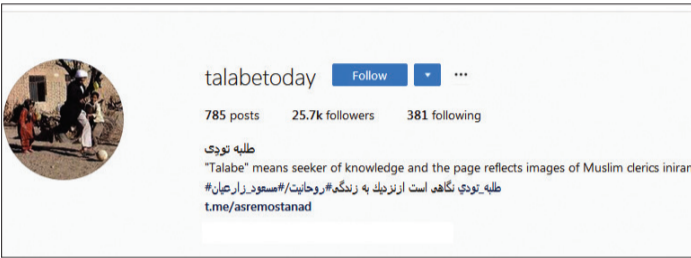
talabetoday Follow ▾ ···

785 posts 25.7k followers 381 following

طلبه تودی
"Talabe" means seeker of knowledge and the page reflects images of Muslim clerics iniran
#طلبه_تودي نگاهی است ازنزدیک به زندگی#روحانیت#مسعود_زارعیان
t.me/asremostanad